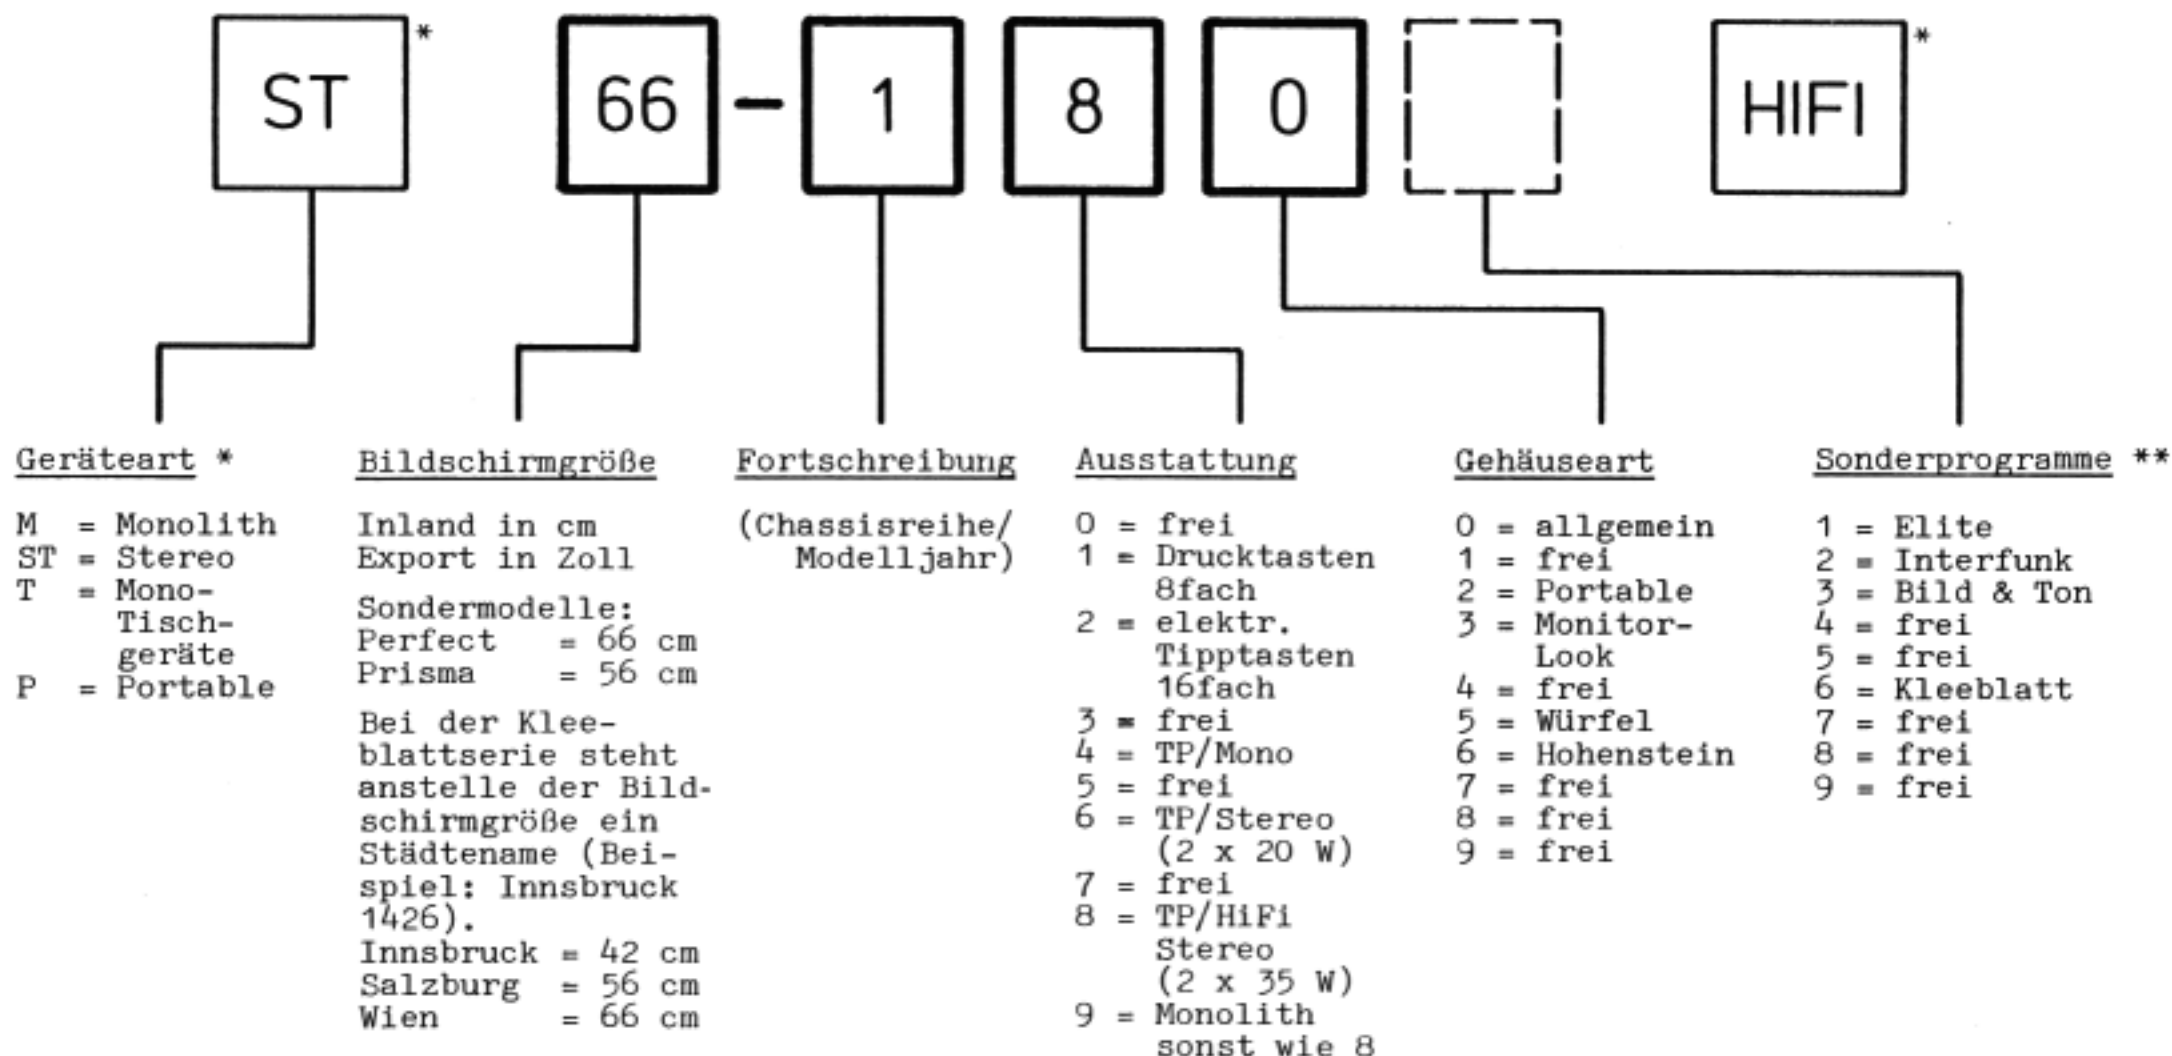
ST * 66 - 1 8 0 HIFI *

Geräteart *

M = Monolith
ST = Stereo
T = Mono-Tischgeräte
P = Portable

Bildschirmgröße

Inland in cm
Export in Zoll

Sondermodelle:
Perfect = 66 cm
Prisma = 56 cm

Bei der Kleeblattserie steht anstelle der Bildschirmgröße ein Städtename (Beispiel: Innsbruck 1426).
Innsbruck = 42 cm
Salzburg = 56 cm
Wien = 66 cm

Fortschreibung

(Chassisreihe/ Modelljahr)

Ausstattung

0 = frei
1 = Drucktasten 8fach
2 = elektr. Tipptasten 16fach
3 = frei
4 = TP/Mono
5 = frei
6 = TP/Stereo (2 x 20 W)
7 = frei
8 = TP/HiFi Stereo (2 x 35 W)
9 = Monolith sonst wie 8

Gehäuseart

0 = allgemein
1 = frei
2 = Portable
3 = Monitor-Look
4 = frei
5 = Würfel
6 = Hohenstein
7 = frei
8 = frei
9 = frei

Sonderprogramme **

1 = Elite
2 = Interfunk
3 = Bild & Ton
4 = frei
5 = frei
6 = Kleeblatt
7 = frei
8 = frei
9 = frei